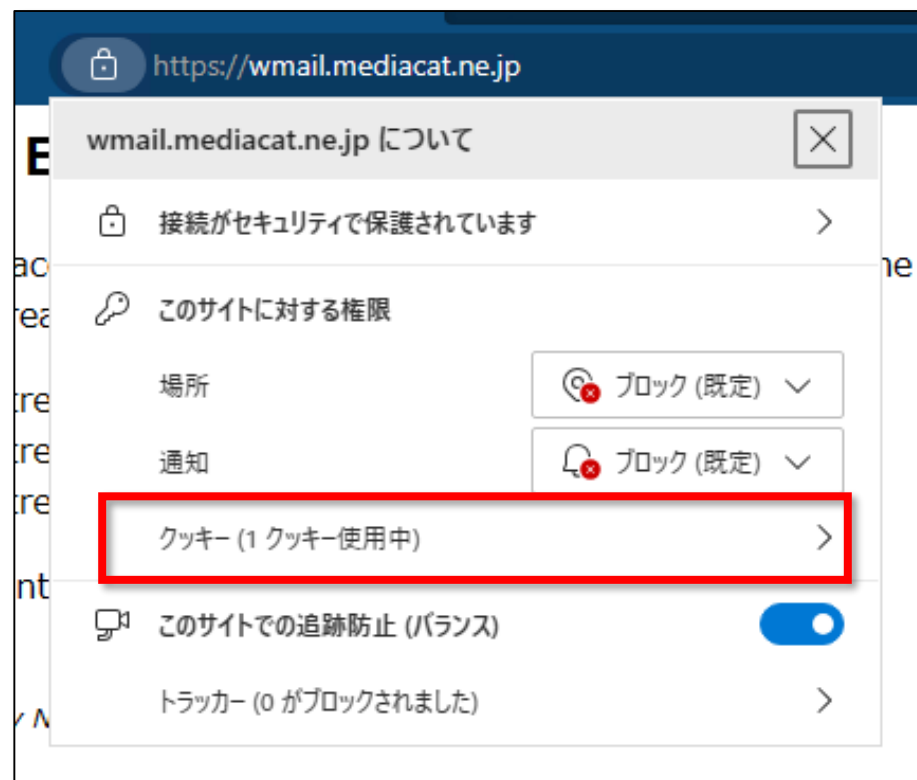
https://wmail.mediacat.ne.jp

wmail.mediacat.ne.jp について

接続がセキュリティで保護されています

このサイトに対する権限

場所

ブロック (既定)

通知

ブロック (既定)

クッキー (1 クッキー使用中)

このサイトでの追跡防止 (バランス)

トラッカー (0 がブロックされました)

E

ac

rea

tre

tre

tre

nt

ne